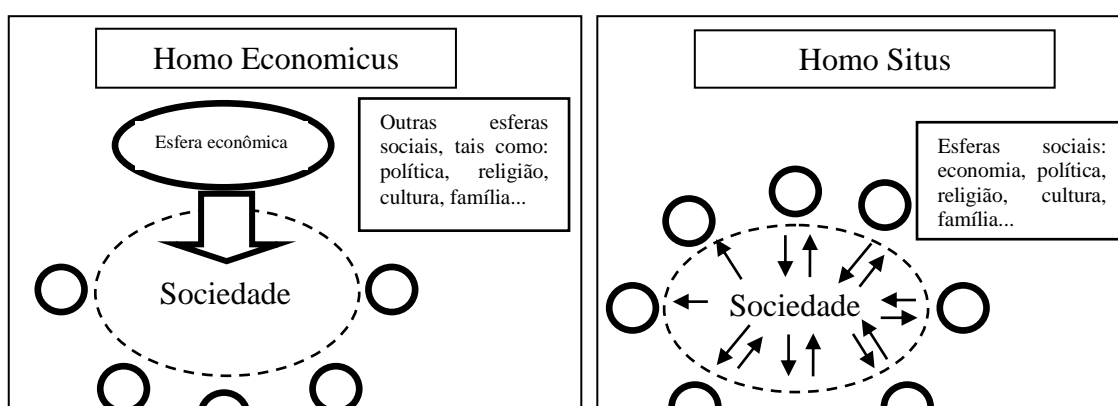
Homo Economicus

Esfera econômica

Outras esferas sociais, tais como: política, religião, cultura, família...

Sociedade

Homo Situs

Esferas sociais: economia, política, religião, cultura, família...

Sociedade